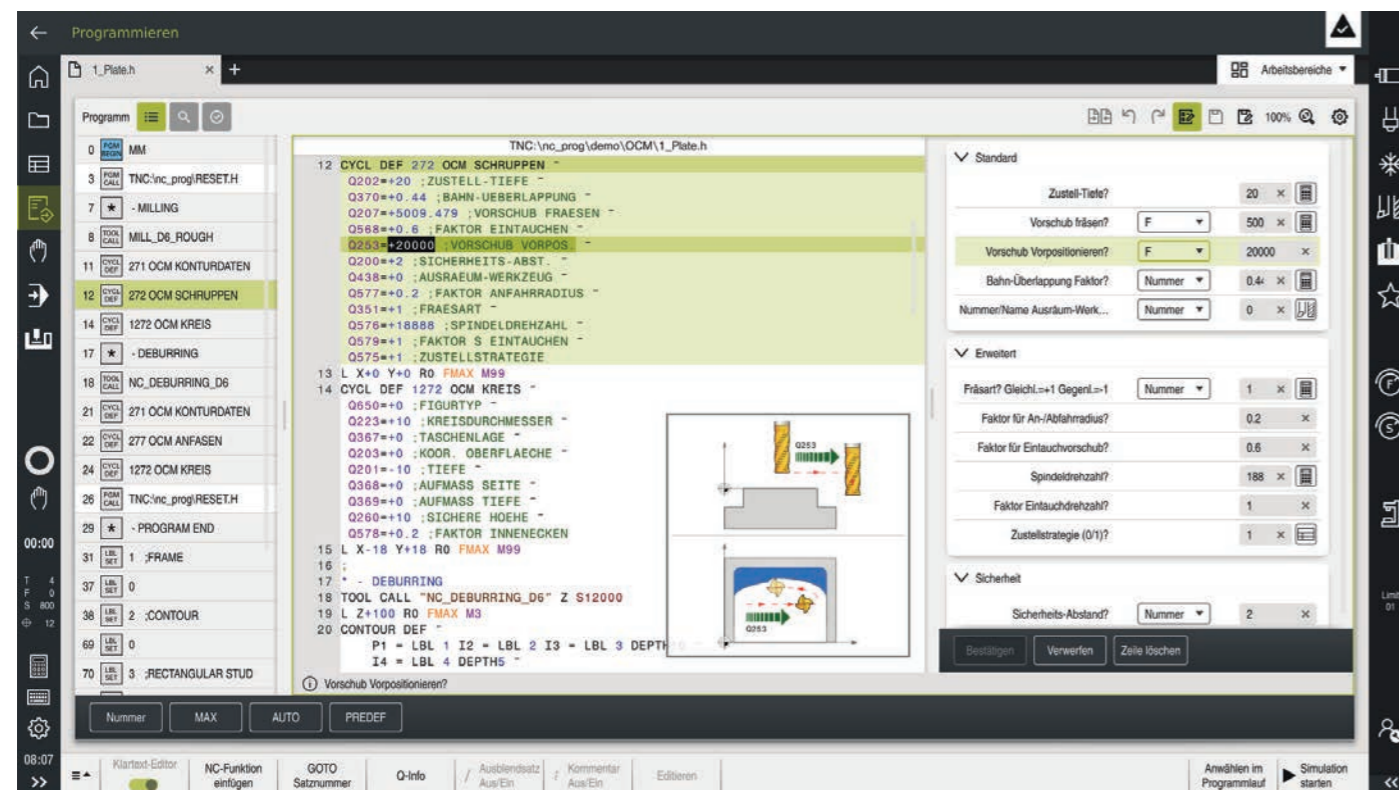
Programmieren

1_Plate.h × +

Arbeitsbereiche

Programm

100%

0 PGM BEGIN MM
3 PGM CALL TNC:\nc_prog\RESET.H
7 ★ - MILLING
8 TOOL CALL MILL_D6_ROUGH
11 CYCL DEF 271 OCM KONTURDATEN
12 CYCL DEF 272 OCM SCHRUPPEN
14 CYCL DEF 1272 OCM KREIS
17 ★ - DEBURRING
18 TOOL CALL NC_DEBURRING_D6
21 CYCL DEF 271 OCM KONTURDATEN
22 CYCL DEF 277 OCM ANFASEN
24 CYCL DEF 1272 OCM KREIS
26 PGM CALL TNC:\nc_prog\RESET.H
29 ★ - PROGRAM END
31 LBL SET 1 ;FRAME
37 LBL SET 0
38 LBL SET 2 ;CONTOUR
69 LBL SET 0
70 LBL SET 3 ;RECTANGULAR STUD

TNC:\nc_prog\demo\OCM\1_Plate.h

12 CYCL DEF 272 OCM SCHRUPPEN ~
Q202=+20 ;ZUSTELL-TIEFE ~
Q370=+0.44 ;BAHN-UEBERLAPPUNG ~
Q207=+5009.479 ;VORSCHUB FRAESEN ~
Q568=+0.6 ;FAKTOR EINTAUCHEN ~
Q253=+20000 ;VORSCHUB VORPOS. ~
Q200=+2 ;SICHERHEITS-ABST. ~
Q438=+0 ;AUSRAEUM-WERKZEUG ~
Q577=+0.2 ;FAKTOR ANFAHRRADIUS ~
Q351=+1 ;FRAESART ~
Q576=+18888 ;SPINDELDREHZAHL ~
Q579=+1 ;FAKTOR S EINTAUCHEN ~
Q575=+1 ;ZUSTELLSTRATEGIE
13 L X+0 Y+0 R0 FMAX M99
14 CYCL DEF 1272 OCM KREIS ~
Q650=+0 ;FIGURTYP ~
Q223=+10 ;KREISDURCHMESSER ~
Q367=+0 ;TASCHENLAGE ~
Q203=+0 ;KOOR. OBERFLAECHE ~
Q201=-10 ;TIEFE ~
Q368=+0 ;AUFMASS SEITE ~
Q369=+0 ;AUFMASS TIEFE ~
Q260=+10 ;SICHERE HOEHE ~
Q578=+0.2 ;FAKTOR INNENECKEN
15 L X-18 Y+18 R0 FMAX M99
16 ;
17 * - DEBURRING
18 TOOL CALL "NC_DEBURRING_D6" Z S12000
19 L Z+100 R0 FMAX M3
20 CONTOUR DEF ~
P1 = LBL 1 I2 = LBL 2 I3 = LBL 3 DEPTH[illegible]
I4 = LBL 4 DEPTH5 ~

Q253
Q253

Vorschub Vorpositionieren?

Standard
Zustell-Tiefe? 20 ×
Vorschub fräsen? F 500 ×
Vorschub Vorpositionieren? F 20000 ×
Bahn-Überlappung Faktor? Nummer 0.44 ×
Nummer/Name Ausräum-Werk... Nummer 0 ×

Erweitert
Fräsart? Gleichl.=+1 Gegenl.=-1 Nummer 1 ×
Faktor für An-/Abfahrradius? 0.2 ×
Faktor für Eintauchvorschub? 0.6 ×
Spindeldrehzahl? 188 ×
Faktor Eintauchdrehzahl? 1 ×
Zustellstrategie (0/1)? 1 ×

Sicherheit
Sicherheits-Abstand? Nummer 2 ×

Bestätigen Verwerfen Zeile löschen

Nummer MAX AUTO PREDEF

00:00
T 4
F 0
S 800
12
08:07

Klartext-Editor
NC-Funktion einfügen
GOTO Satznummer
Q-Info
Ausblendsatz Aus/Ein
Kommentar Aus/Ein
Editieren
Anwählen im Programmlauf
Simulation starten

Limit 01